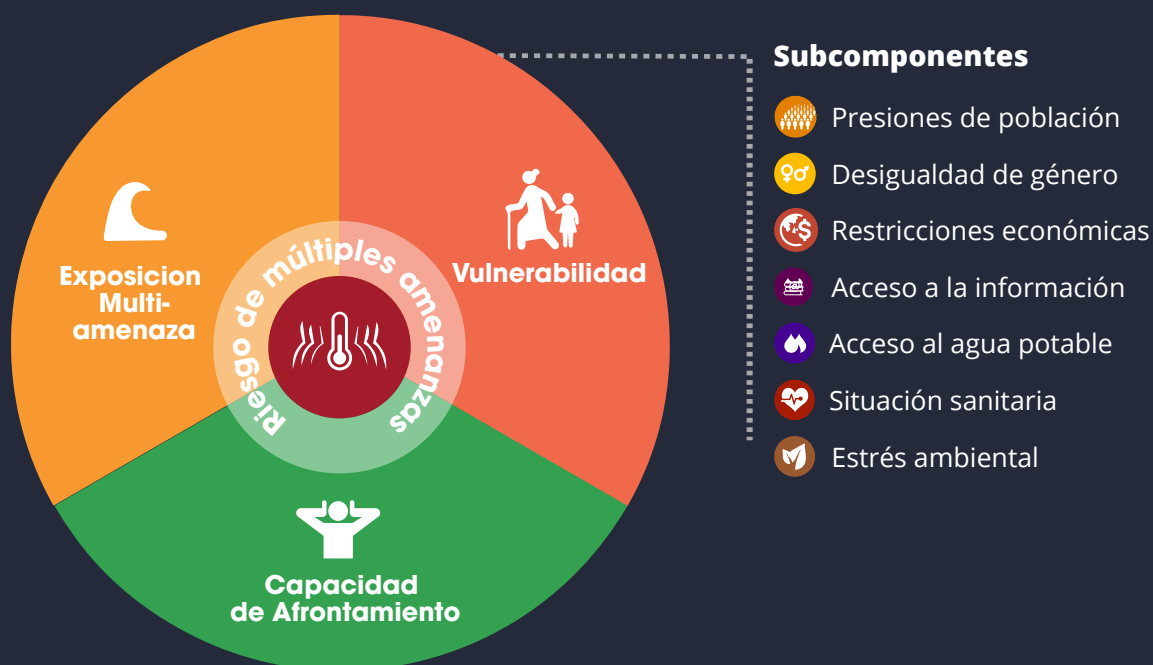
Exposicion Multi-amenaza

Vulnerabilidad

Riesgo de múltiples amenazas

Capacidad de Afrontamiento

Subcomponentes

Presiones de población

Desigualdad de género

Restricciones económicas

Acceso a la información

Acceso al agua potable

Situación sanitaria

Estrés ambiental